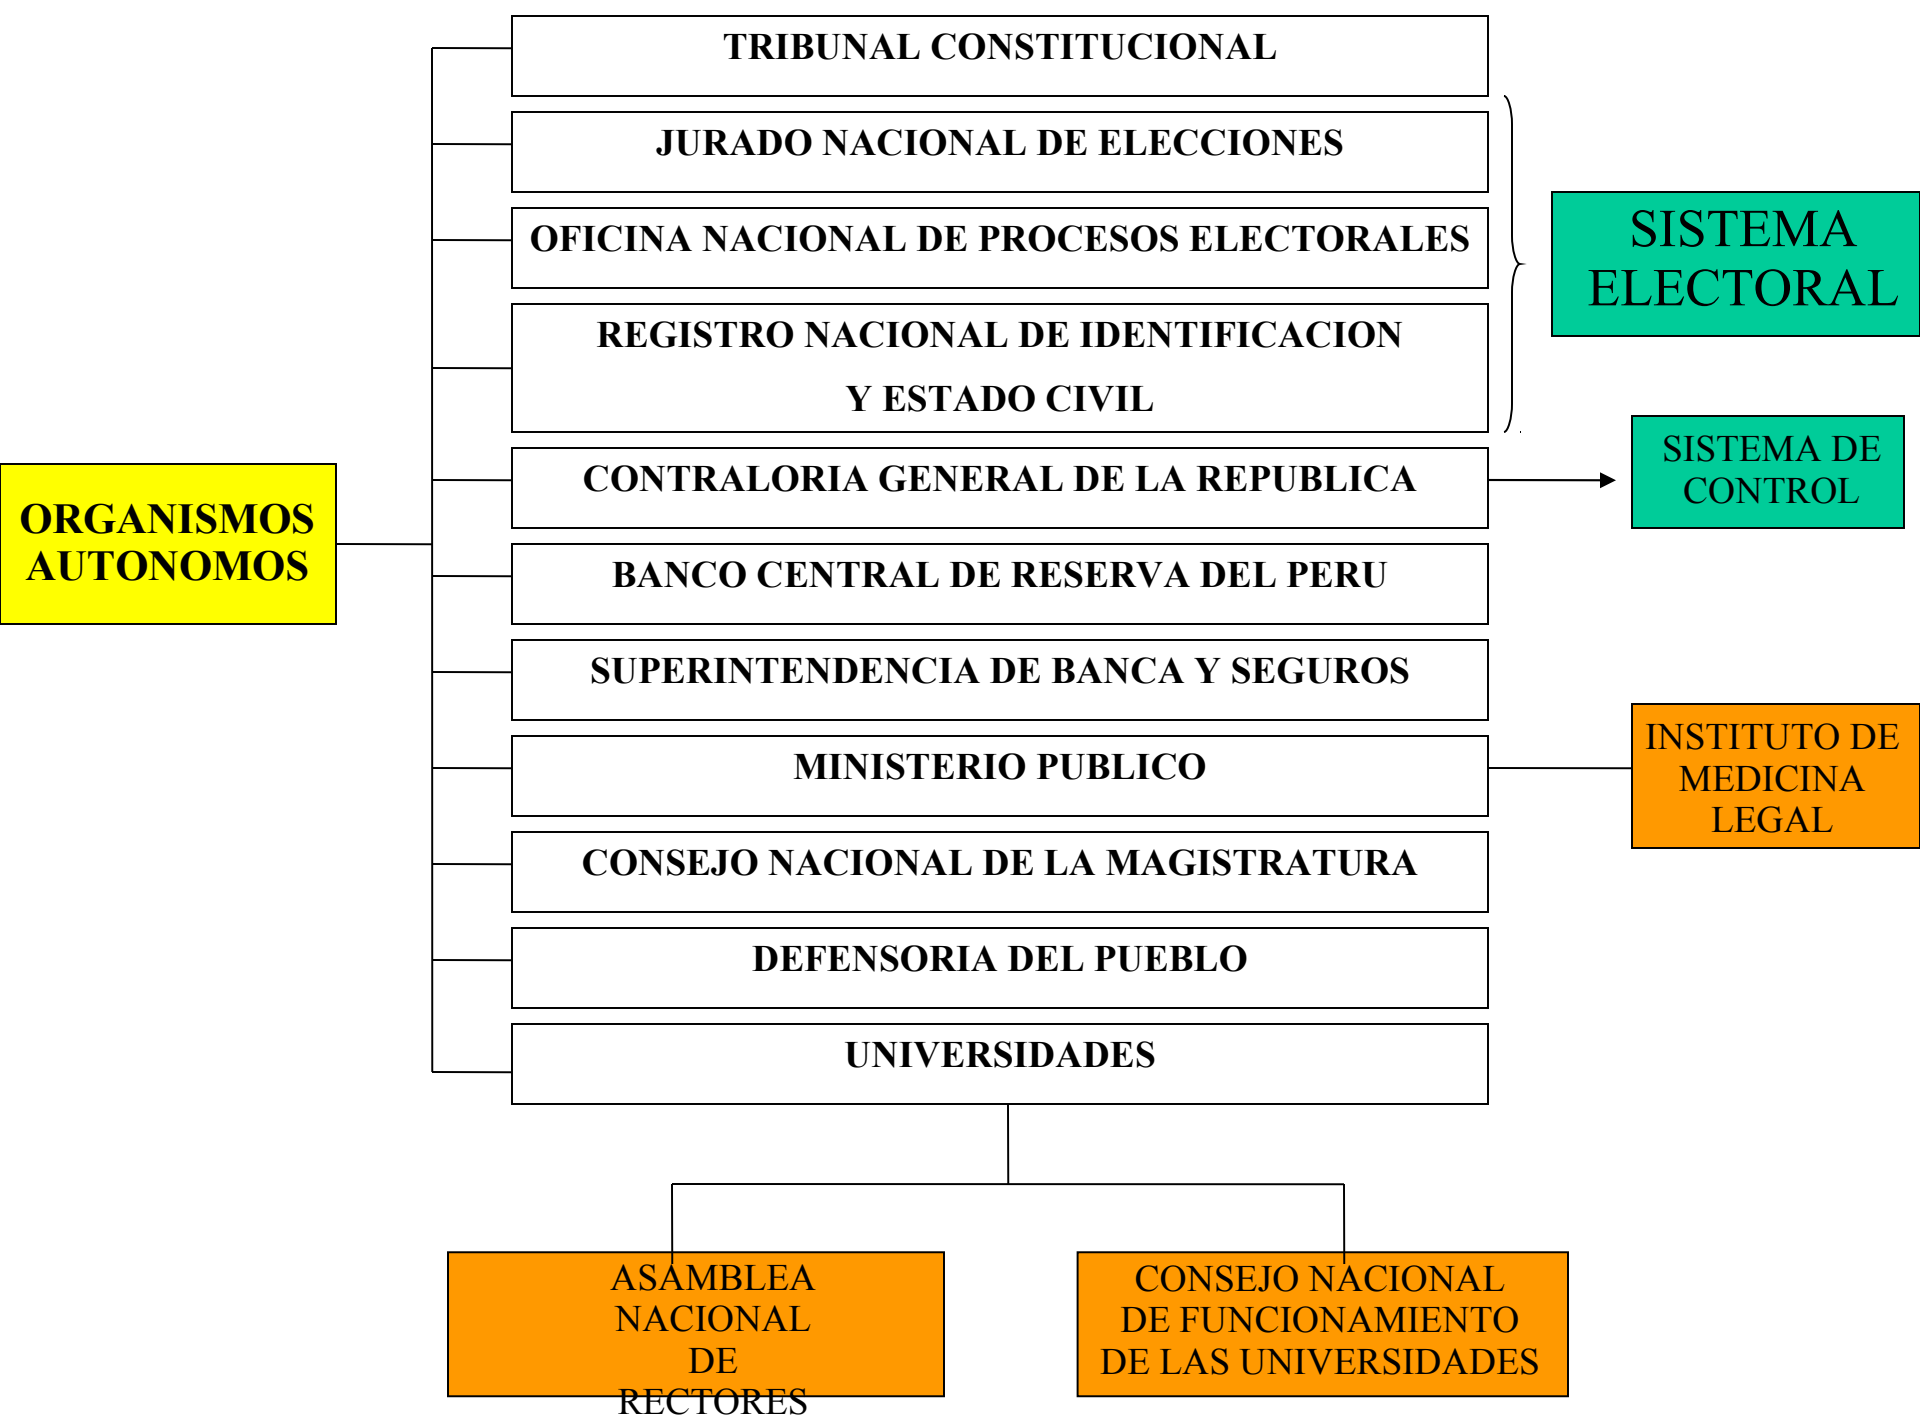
ORGANISMOS AUTONOMOS

TRIBUNAL CONSTITUCIONAL

JURADO NACIONAL DE ELECCIONES

OFICINA NACIONAL DE PROCESOS ELECTORALES

REGISTRO NACIONAL DE IDENTIFICACION Y ESTADO CIVIL

SISTEMA ELECTORAL

CONTRALORIA GENERAL DE LA REPUBLICA

SISTEMA DE CONTROL

BANCO CENTRAL DE RESERVA DEL PERU

SUPERINTENDENCIA DE BANCA Y SEGUROS

MINISTERIO PUBLICO

INSTITUTO DE MEDICINA LEGAL

CONSEJO NACIONAL DE LA MAGISTRATURA

DEFENSORIA DEL PUEBLO

UNIVERSIDADES

ASAMBLEA NACIONAL DE RECTORES

CONSEJO NACIONAL DE FUNCIONAMIENTO DE LAS UNIVERSIDADES